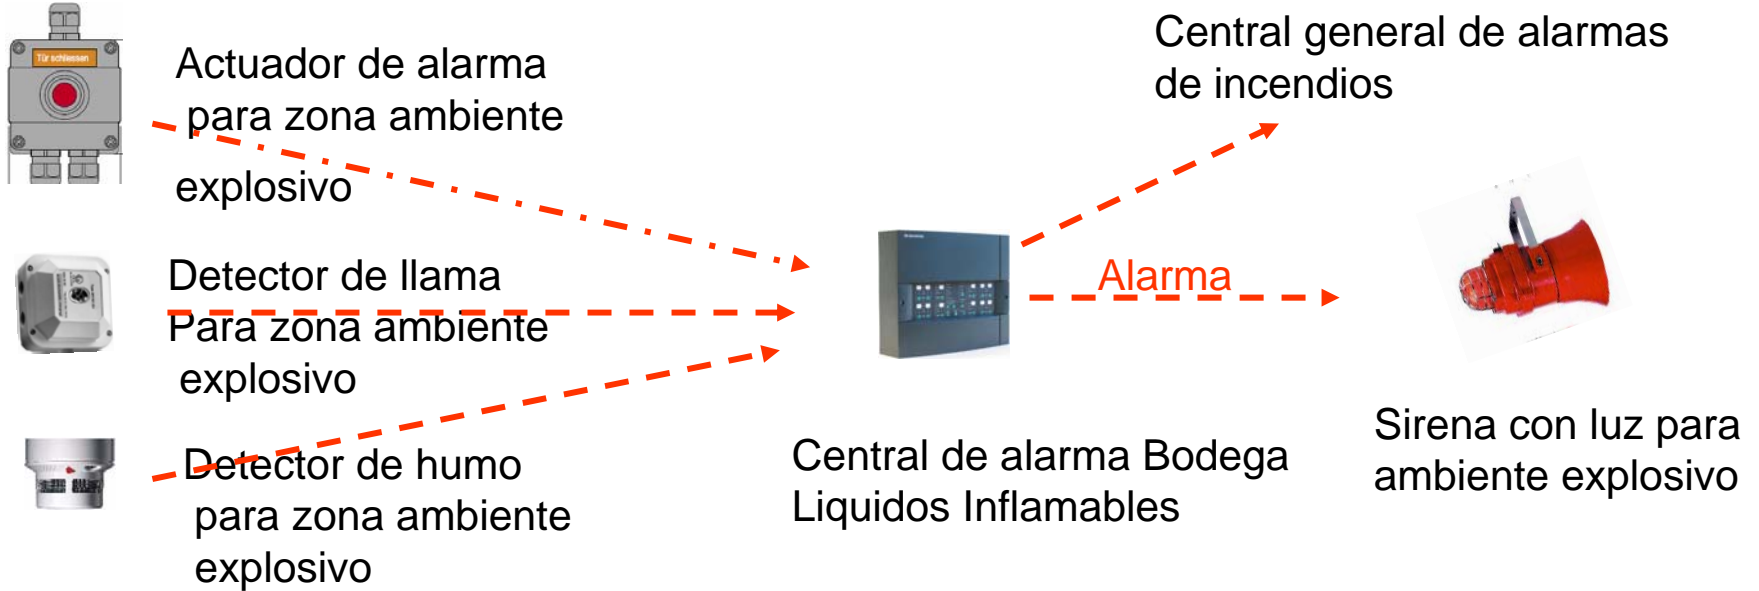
Tür schliessen

Actuador de alarma para zona ambiente explosivo

Detector de llama Para zona ambiente explosivo

Detector de humo para zona ambiente explosivo

Central general de alarmas de incendios

Alarma

Central de alarma Bodega Liquidos Inflamables

Sirena con luz para ambiente explosivo